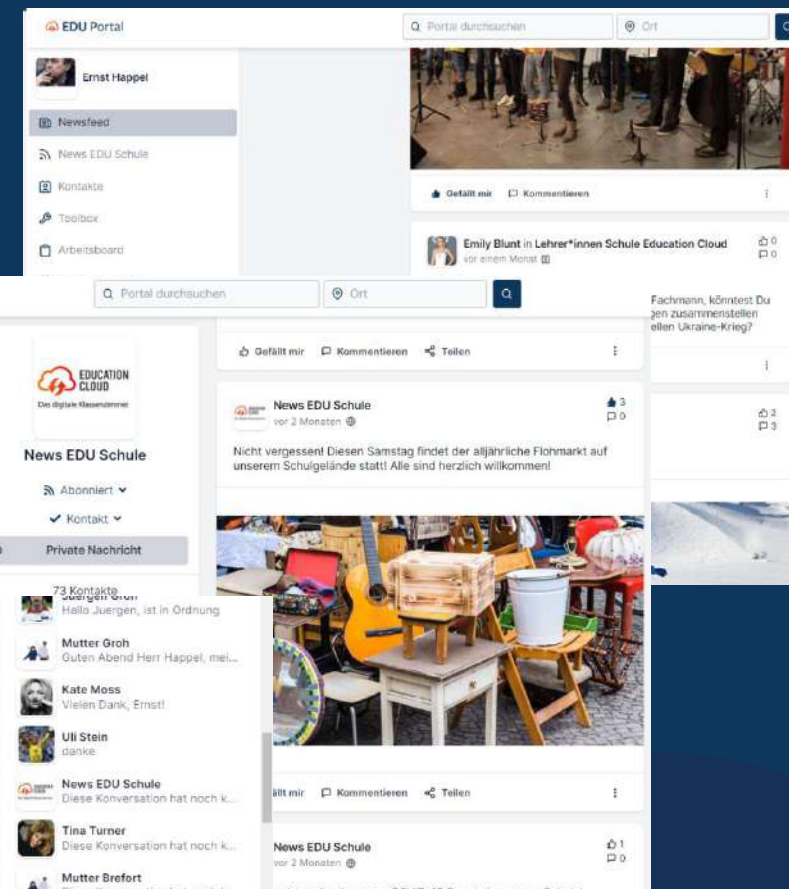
EDU Portal

Portal durchsuchen

Ort

Ernst Happel

Newsfeed

News EDU Schule

Kontakte

Toolbox

Arbeitsboard

Gefällt mir

Kommentieren

Emily Blunt in Lehrer*innen Schule Education Cloud

vor einem Monat

0

0

Fachmann, könntest Du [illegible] zusammenstellen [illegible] Ukraine-Krieg?

2

3

Portal durchsuchen

Ort

EDUCATION CLOUD

Das digitale Klassenzimmer

News EDU Schule

Abonniert

Kontakt

Private Nachricht

Gefällt mir

Kommentieren

Teilen

News EDU Schule

vor 2 Monaten

3

0

Nicht vergessen! Diesen Samstag findet der alljährliche Flohmarkt auf unserem Schulgelände statt! Alle sind herzlich willkommen!

73 Kontakte

Juergen Groh

Hallo Juergen, ist in Ordnung

Mutter Groh

Guten Abend Herr Happel, mei...

Kate Moss

Vielen Dank, Ernst!

Uli Stein

danke

News EDU Schule

Diese Konversation hat noch k...

Tina Turner

Diese Konversation hat noch k...

Mutter Brefort

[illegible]

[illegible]llt mir

Kommentieren

Teilen

News EDU Schule

vor 2 Monaten

1

0